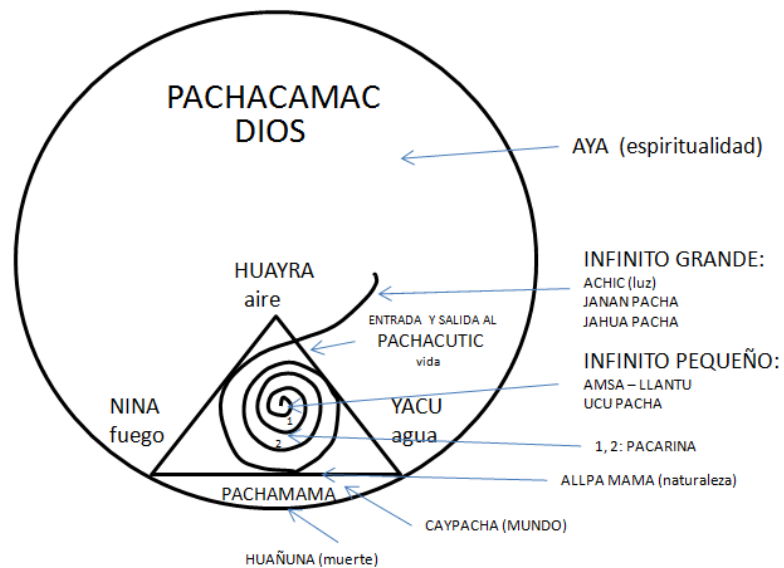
PACHACAMAC
DIOS

AYA (espiritualidad)

HUAYRA
aire

INFINITO GRANDE:
ACHIC (luz)
JANAN PACHA
JAHUA PACHA

ENTRADA Y SALIDA AL
PACHACUTIC
vida

INFINITO PEQUEÑO:
AMSA – LLANTU
UCU PACHA

NINA
fuego

1

YACU
agua

2

1, 2: PACARINA

ALLPA MAMA (naturaleza)

PACHAMAMA

CAYPACHA (MUNDO)

HUAÑUNA (muerte)